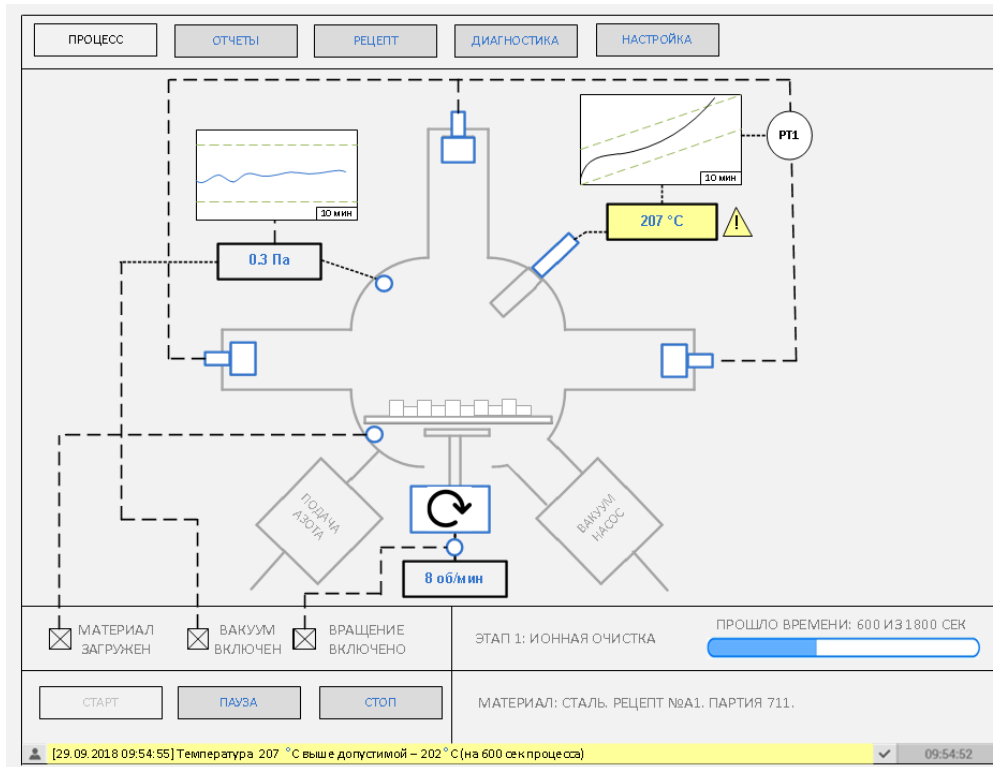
ПРОЦЕСС
ОТЧЕТЫ
РЕЦЕПТ
ДИАГНОСТИКА
НАСТРОЙКА

10 мин
0.3 Па

10 мин
PT1
207 °C
!

ПОДАЧА АЗОТА
ВАКУУМ НАСОС
8 об/мин

МАТЕРИАЛ ЗАГРУЖЕН
ВАКУУМ ВКЛЮЧЕН
ВРАЩЕНИЕ ВКЛЮЧЕНО

ЭТАП 1: ИОННАЯ ОЧИСТКА
ПРОШЛО ВРЕМЕНИ: 600 ИЗ 1800 СЕК

СТАРТ
ПАУЗА
СТОП

МАТЕРИАЛ: СТАЛЬ. РЕЦЕПТ №А1. ПАРТИЯ 711.

[29.09.2018 09:54:55] Температура 207 °С выше допустимой – 202 °С (на 600 сек процесса)
09:54:52